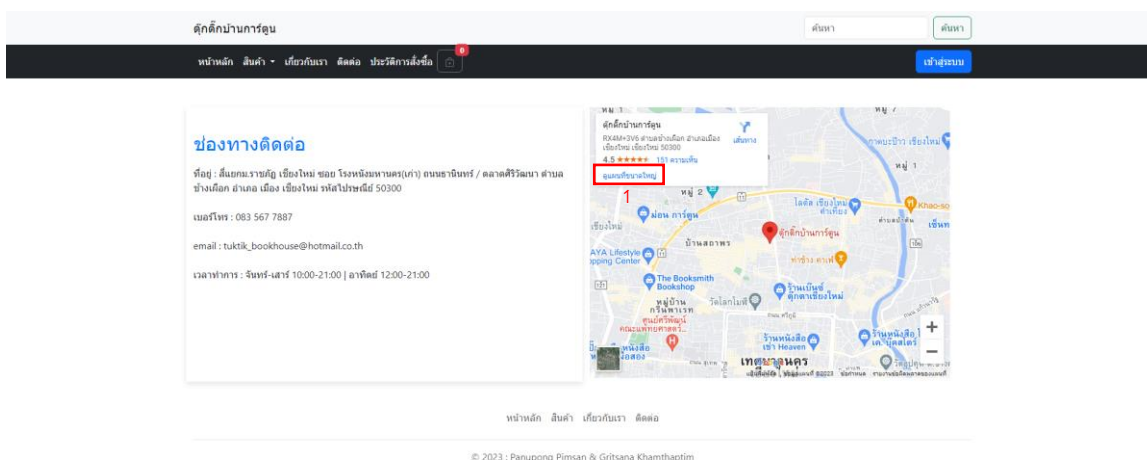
ตุ๊กติ๊กบ้านการ์ตูน

ค้นหา
ค้นหา

หน้าหลัก สินค้า เกี่ยวกับเรา ติดต่อ ประวัติการสั่งซื้อ 0

เข้าสู่ระบบ

ช่องทางติดต่อ

ที่อยู่ : สี่แยกม.ราชภัฏ เชียงใหม่ ซอย โรงหนังนพนครเก่า ถนนธานินทร์ / ตลาดศิริวัฒนา ตำบล ช้างเผือก อำเภอ เมือง เชียงใหม่ รหัสไปรษณีย์ 50300

เบอร์โทร : 083 567 7887

email : tuktik_bookhouse@hotmail.co.th

เวลาทำการ : จันทร์-เสาร์ 10:00-21:00 | อาทิตย์ 12:00-21:00

ตุ๊กติ๊กบ้านการ์ตูน
RX4M+3V6 ตำบลช้างเผือก อำเภอเมืองเชียงใหม่ เชียงใหม่ 50300
4.5 ★★★★★ 151 ความเห็น
ดูแผนที่ขนาดใหญ่
เส้นทาง

1

มอน การ์ตูน
บ้านสถาพร
ตุ๊กติ๊กบ้านการ์ตูน
The Booksmith Bookshop
ร้านเบ็นซ์ ตุ๊กตาเชียงใหม่
หมู่บ้าน กรีนพาเลซ
เทศบาลนคร
ร้านหนังสือ เช่า Heaven
Khao-so
หมู่ 2
หมู่ 1
หมู่ 7

+
−

หน้าหลัก สินค้า เกี่ยวกับเรา ติดต่อ

© 2023 : Panupong Pimsan & Gritsana Khamthaptim